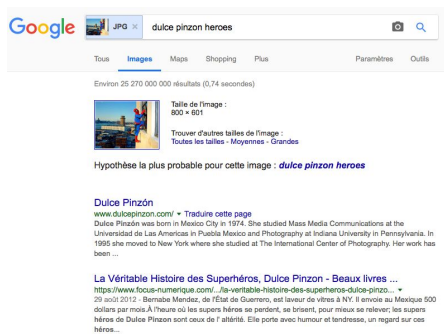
Google JPG × dulce pinzon heroes

Tous Images Maps Shopping Plus Paramètres Outils

Environ 25 270 000 000 résultats (0,74 secondes)

Taille de l'image :
800 × 601

Trouver d'autres tailles de l'image :
Toutes les tailles - Moyennes - Grandes

Hypothèse la plus probable pour cette image : ***dulce pinzon heroes***

Dulce Pinzón
www.dulcepinzon.com/ ▾ Traduire cette page
Dulce Pinzón was born in Mexico City in 1974. She studied Mass Media Communications at the Universidad de Las Americas in Puebla Mexico and Photography at Indiana University in Pennsylvania. In 1995 she moved to New York where she studied at The International Center of Photography. Her work has been ...

La Véritable Histoire des Superhéros, Dulce Pinzon - Beaux livres ...
https://www.focus-numerique.com/.../la-veritable-histoire-des-superheros-dulce-pinzo... ▾
29 août 2012 - Bernabe Mendez, de l'État de Guerrero, est laveur de vitres à NY. Il envoie au Mexique 500 dollars par mois.À l'heure où les supers **héros** se perdent, se brisent, pour mieux se relever; les supers **héros** de **Dulce Pinzon** sont ceux de l' altérité. Elle porte avec humour et tendresse, un regard sur ces **héros**...